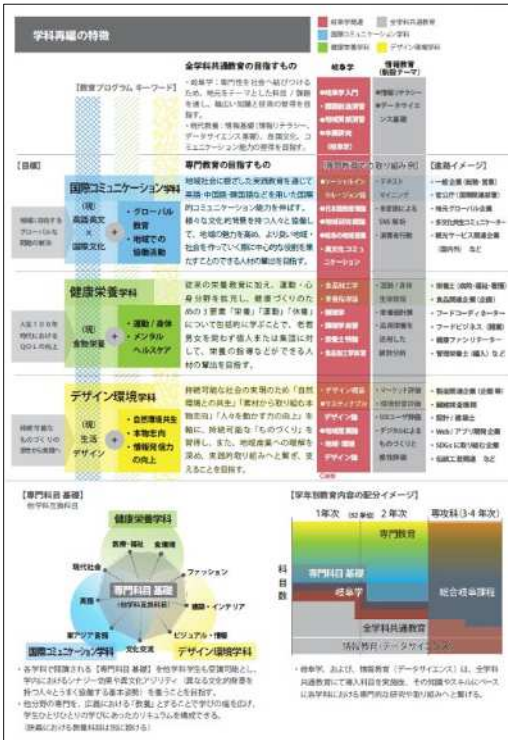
学科再編の特徴

地域学概論 全学科共通教育
国際コミュニケーション学科
健康栄養学科 デザイン環境学科

【教育プログラム キーワード】

全学科共通教育の目指すもの

・総合学：専門性を社会へ結びつけるため、地元をテーマとした科目 / 探究を通し、幅広い知識と経験の習得を目指す。
・情報教育：情報基礎（情報リテラシー、データサイエンス基礎）、各国文化、コミュニケーション能力の習得を目指す。

総合学
情報教育（情報テーマ）

【目標】

専門教育の目指すもの

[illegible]

【進路イメージ】

国際コミュニケーション学科

（現）高等英文 × 国際文化

・グローバル教育
・地域での協働活動

地域社会に根ざした実践教育を通じて英語・中国語・韓国語などを用いた国際的コミュニケーション能力を伸ばす。様々な文化的背景を持つ人々と協働して、地域の魅力を高め、より良い地域・社会を作っていく際に中心的な役割を果たすことのできる人材の輩出を目指す。

・一般企業（総務・営業）
・官公庁（国際関係業務）
・地元グローバル企業
・多文化共生コミュニケーター
・観光サービス関連企業（国内外）など

健康栄養学科

（現）食物栄養

・運動・身体
・メンタルヘルスケア

従来の栄養教育に加え、運動・心身分野を拡充し、健康づくりのための３要素「栄養」「運動」「休養」について包括的に学ぶことで、老若男女を問わず個人または集団に対して、栄養の指導などができる人材の輩出を目指す。

・栄養士（病院・福祉・保育）
・食品関連企業（企画）
・フードコーディネーター
・フードビジネス（開発）
・健康ファシリテーター
・管理栄養士（編入）など

デザイン環境学科

（現）生活デザイン

・自然環境共生
・事物教育
・情報発信力の向上

持続可能な社会の実現のため「自然環境との共生」「素材から取り組む事物教育」「人々を動かす力の向上」を軸に、持続可能な「ものづくり」を習得し、また、地域産業への理解を深め、実践的な取り組みへと繋げ、支えることを目指す。

・製品開発企業（企画・等）
・建設関連企業
・Web / アプリ開発企業
・SDGsに関わる企業
・伝統工芸関連 など

【専門科目 基礎】
他学科共通科目

健康栄養学科
教育・福祉
食・健康
現代社会
ファッション
専門科目 基礎
英語
建築・インテリア
ビジュアル・情報
観光
国際コミュニケーション学科
文化交流
デザイン環境学科

・各学科で開講される【専門科目 基礎】を他学科学生も受講可能とし、学内におけるシナジー効果や異文化アソリティ（異なる文化的背景を持つ人々とうまく協働する基本姿勢）を養うことを目指す。
・他分野の専門を、広義における「教養」とすることで学びの幅を広げ、学生ひとりひとりの学びにあったカリキュラムを構成できる。

【学年別教育内容の配分イメージ】

1年次 2年次 専攻科（3・4年次）
専門教育
専門科目 基礎
総合学
全学科共通教育
情報教育（データサイエンス）
総合標準課程
科目数

・総合学、および、情報教育（データサイエンス）は、全学科共通教育として導入科目を実施し、その知識やスキルをベースに各学科における専門的な研究や取り組みへと繋げる。